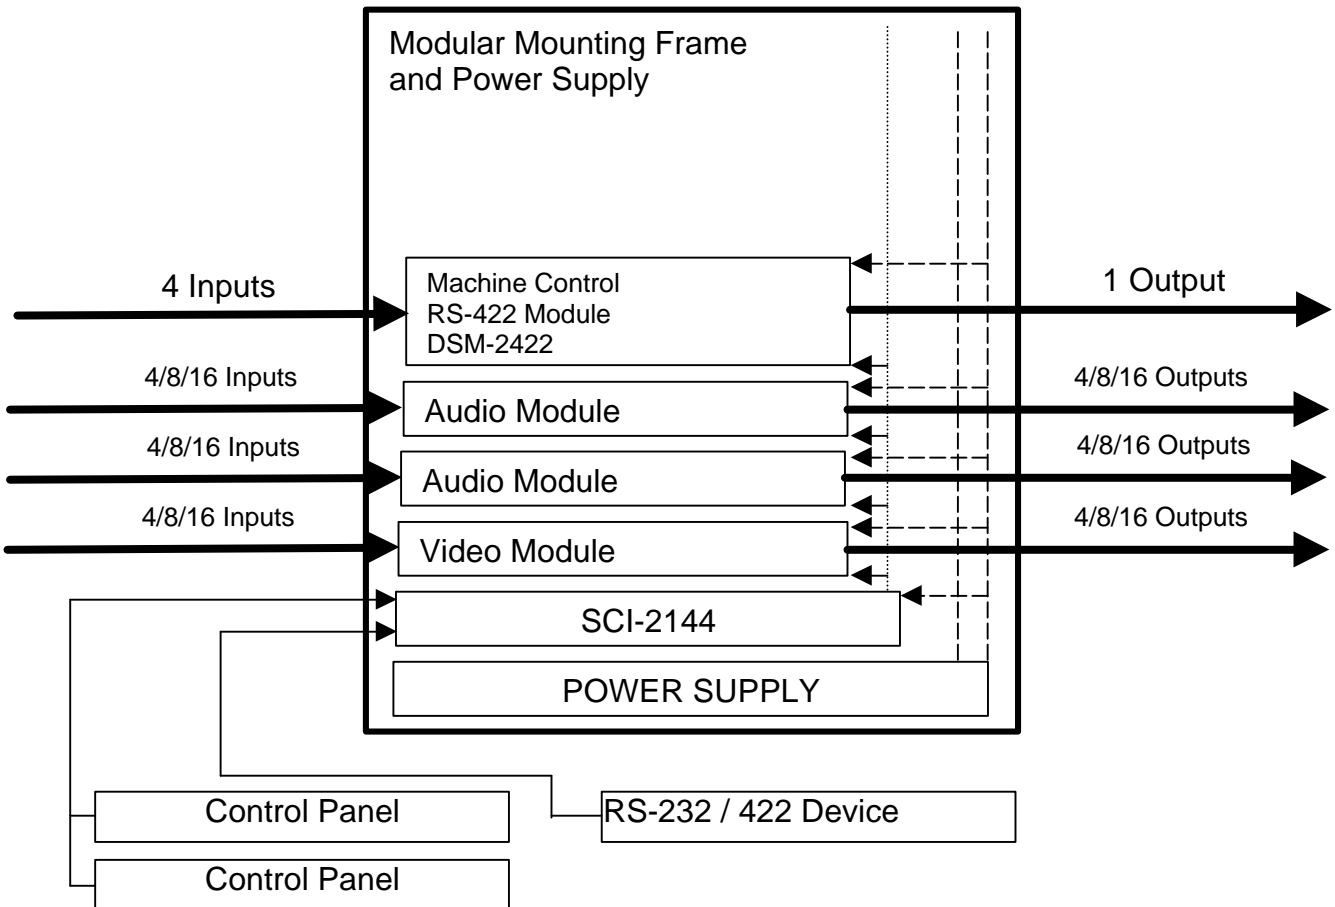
Modular Mounting Frame and Power Supply

4 Inputs

Machine Control
RS-422 Module
DSM-2422

1 Output

4/8/16 Inputs

Audio Module

4/8/16 Outputs

4/8/16 Inputs

Audio Module

4/8/16 Outputs

4/8/16 Inputs

Video Module

4/8/16 Outputs

SCI-2144

POWER SUPPLY

Control Panel

RS-232 / 422 Device

Control Panel